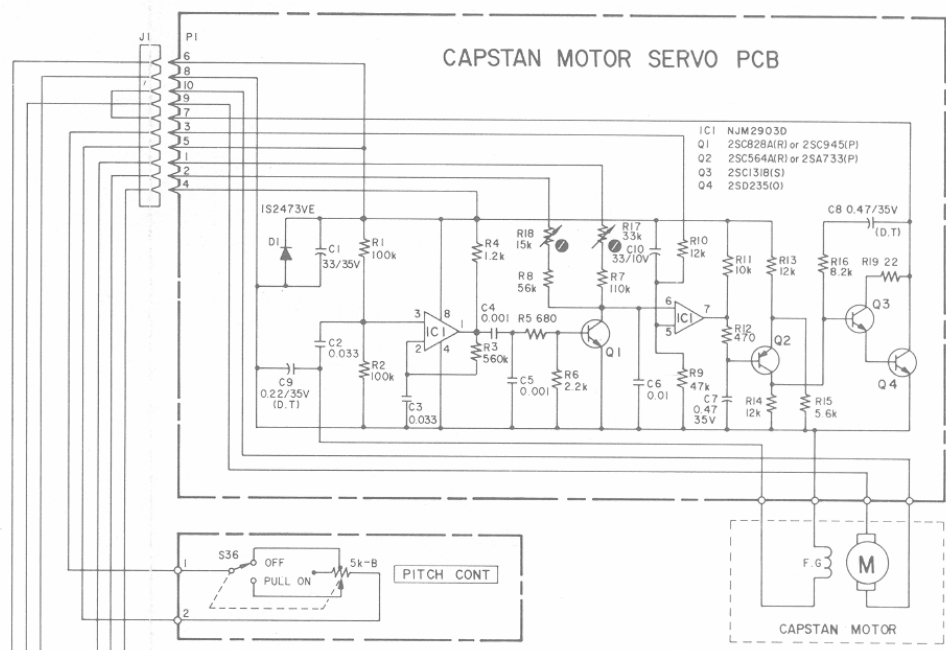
CAPSTAN MOTOR SERVO PCB

J1
P1
6
8
10
9
7
3
5
1
2
4

IC1 NJM2903D
Q1 2SC828A(R) or 2SC945(P)
Q2 2SC564A(R) or 2SA733(P)
Q3 2SC1318(S)
Q4 2SD235(O)

1S2473VE
D1
C1 33/35V
R1 100k
R4 1.2k
R18 15k
R8 56k
R17 33k
C10 33/10V
R7 110k
R10 12k
R11 10k
R13 12k
C8 0.47/35V (D.T)
R16 8.2k
R19 22
Q3
Q4
C2 0.033
C9 0.22/35V (D.T)
R2 100k
C3 0.033
3
8
IC1
1
2
4
C4 0.001
R5 680
R3 560k
C5 0.001
R6 2.2k
Q1
6
7
IC1
5
C6 0.01
R9 47k
R12 470
Q2
C7 0.47 35V
R14 12k
R15 5.6k

1
S36
OFF
PULL ON
5k-B
PITCH CONT
2

F.G
M
CAPSTAN MOTOR